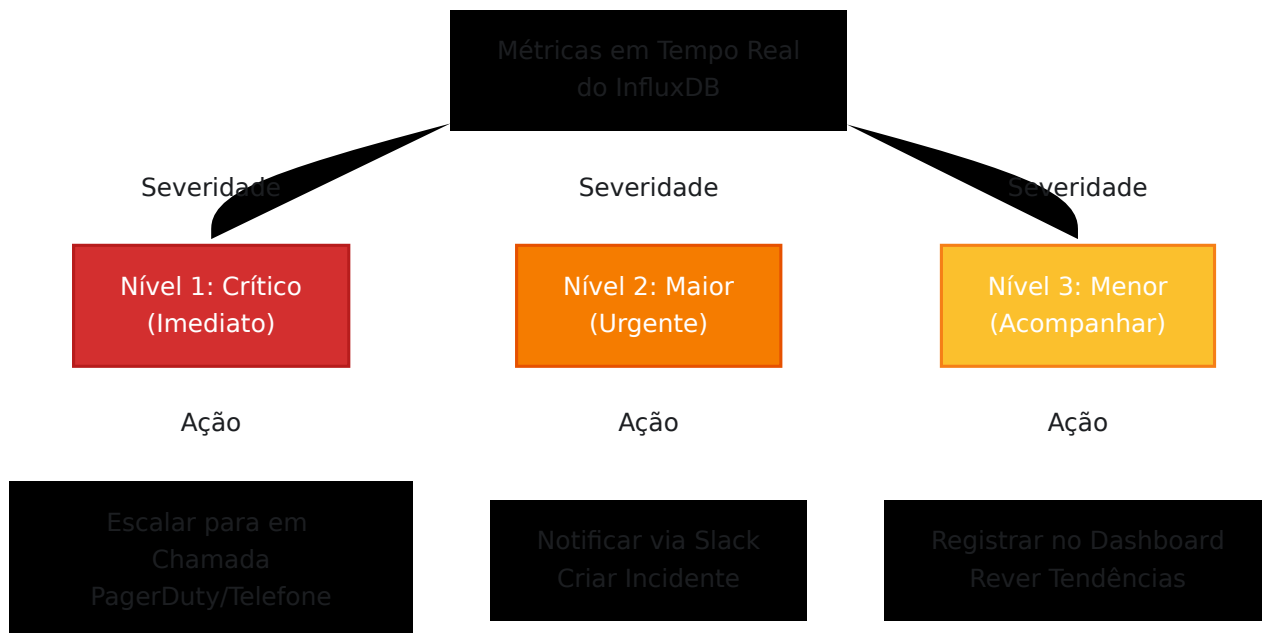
Métricas em Tempo Real do InfluxDB

Severidade

Severidade

Severidade

Nível 1: Crítico (Imediato)

Nível 2: Maior (Urgente)

Nível 3: Menor (Acompanhar)

Ação

Ação

Ação

Escalar para em Chamada PagerDuty/Telefone

Notificar via Slack Criar Incidente

Registrar no Dashboard Rever Tendências